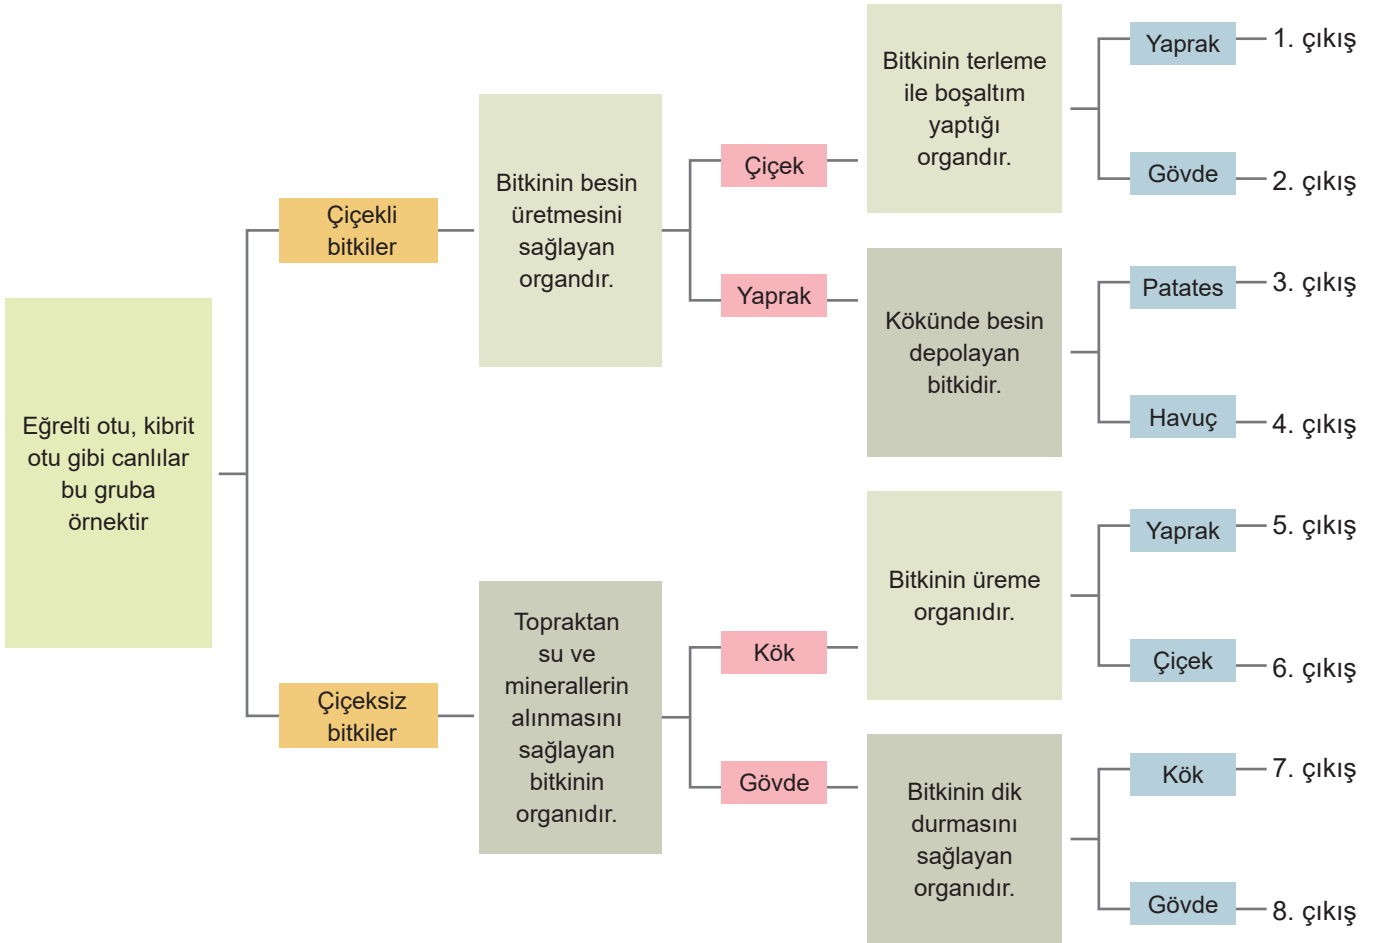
Eğrelti otu, kibrit otu gibi canlılar bu gruba örnektir

Çiçekli bitkiler

Bitkinin besin üretmesini sağlayan organdır.

Çiçek

Bitkinin terleme ile boşaltım yaptığı organdır.

Yaprak — 1. çıkış

Gövde — 2. çıkış

Yaprak

Kökünde besin depolayan bitkidir.

Patates — 3. çıkış

Havuç — 4. çıkış

Çiçeksiz bitkiler

Topraktan su ve minerallerin alınmasını sağlayan bitkinin organıdır.

Kök

Bitkinin üreme organıdır.

Yaprak — 5. çıkış

Çiçek — 6. çıkış

Gövde

Bitkinin dik durmasını sağlayan organıdır.

Kök — 7. çıkış

Gövde — 8. çıkış